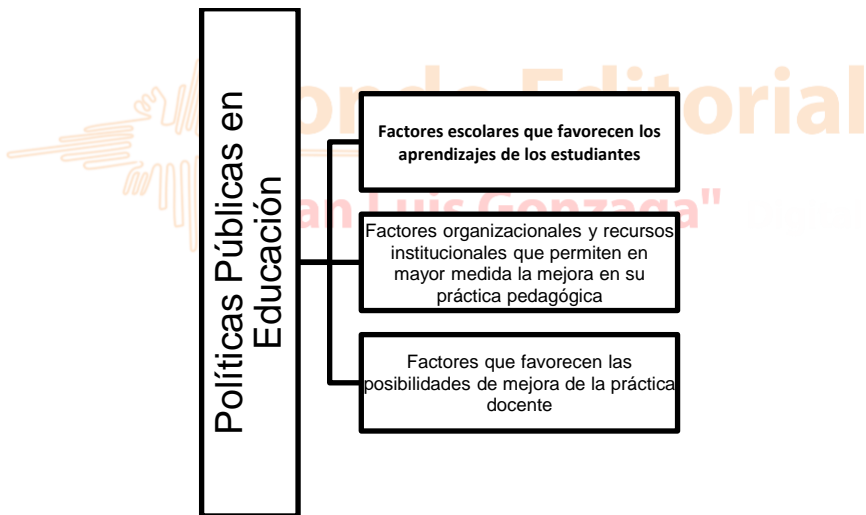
Políticas Públicas en Educación

Factores escolares que favorecen los aprendizajes de los estudiantes

Factores organizacionales y recursos institucionales que permiten en mayor medida la mejora en su práctica pedagógica

Factores que favorecen las posibilidades de mejora de la práctica docente

Fondo Editorial "San Luis Gonzaga" Digital